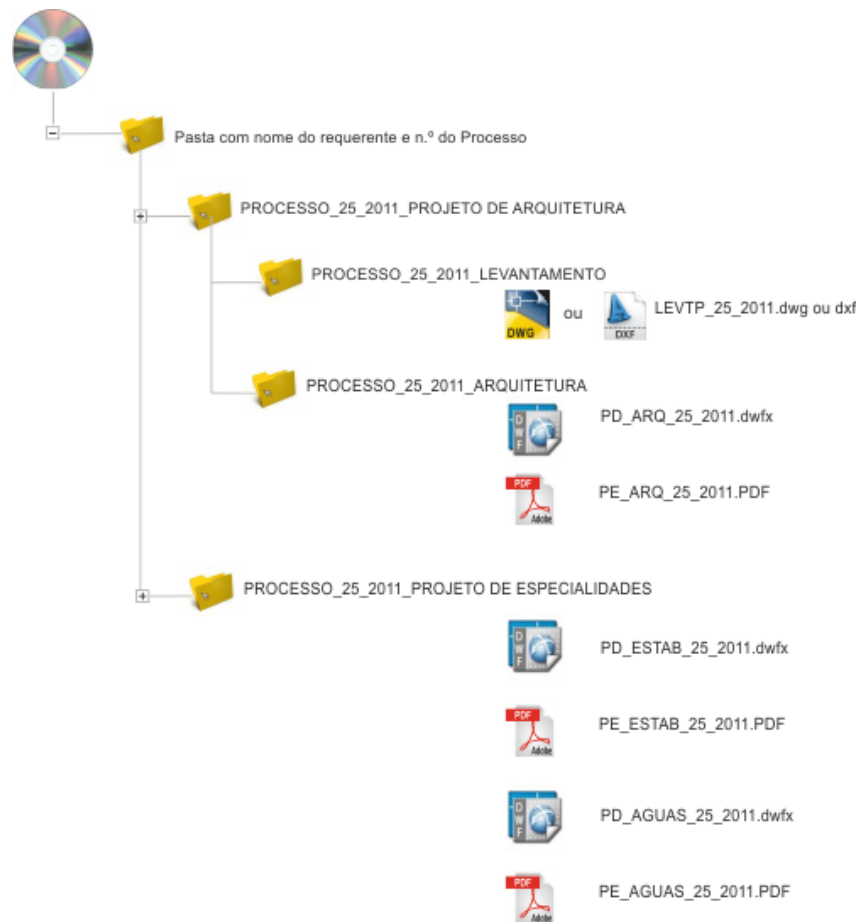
Pasta com nome do requerente e n.º do Processo

PROCESSO_25_2011_PROJETO DE ARQUITETURA

PROCESSO_25_2011_LEVANTAMENTO

DWG ou DXF LEVTP_25_2011.dwg ou dxf

PROCESSO_25_2011_ARQUITETURA

DWF PD_ARQ_25_2011.dwfx

PDF Adobe PE_ARQ_25_2011.PDF

PROCESSO_25_2011_PROJETO DE ESPECIALIDADES

DWF PD_ESTAB_25_2011.dwfx

PDF Adobe PE_ESTAB_25_2011.PDF

DWF PD_AGUAS_25_2011.dwfx

PDF Adobe PE_AGUAS_25_2011.PDF